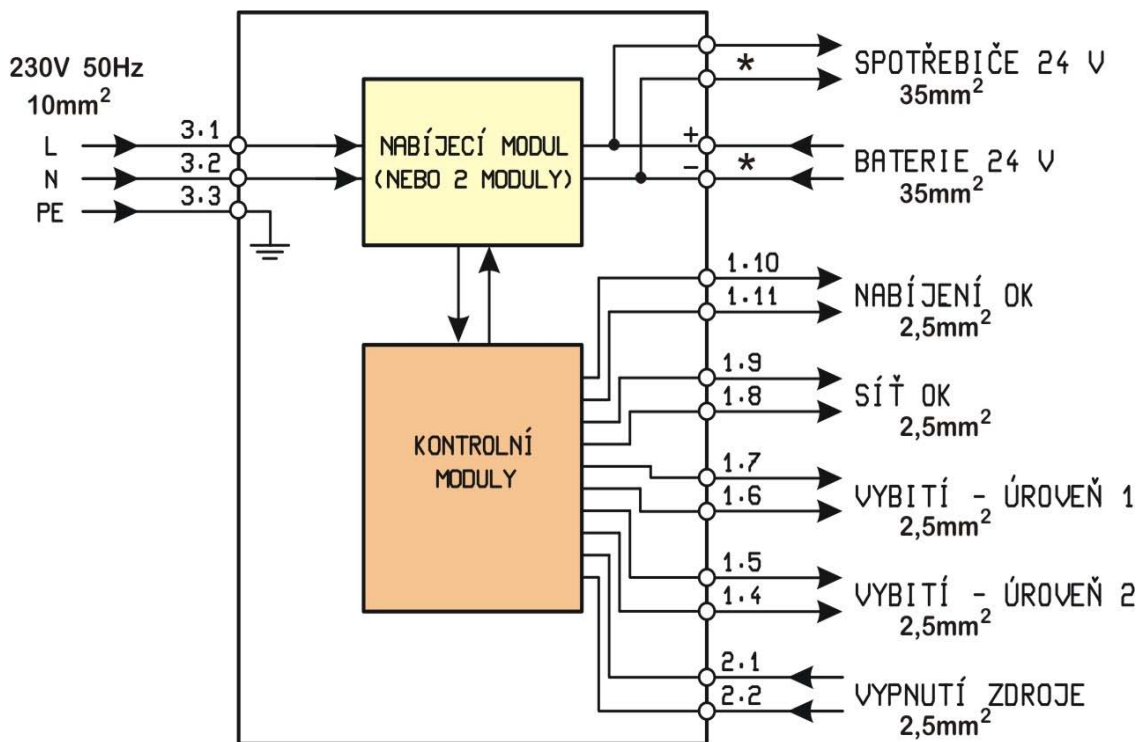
230V 50Hz
$10mm^2$

L
N
PE

3.1
3.2
3.3

NABÍJECÍ MODUL
(NEBO 2 MODULY)

KONTROLNÍ
MODULY

*
+
-
*

SPOTŘEBIČE 24 V
$35mm^2$

BATERIE 24 V
$35mm^2$

1.10
1.11
NABÍJENÍ OK
$2,5mm^2$

1.9
1.8
SÍŤ OK
$2,5mm^2$

1.7
1.6
VYBITÍ - ÚROVEŇ 1
$2,5mm^2$

1.5
1.4
VYBITÍ - ÚROVEŇ 2
$2,5mm^2$

2.1
2.2
VYPNUTÍ ZDROJE
$2,5mm^2$